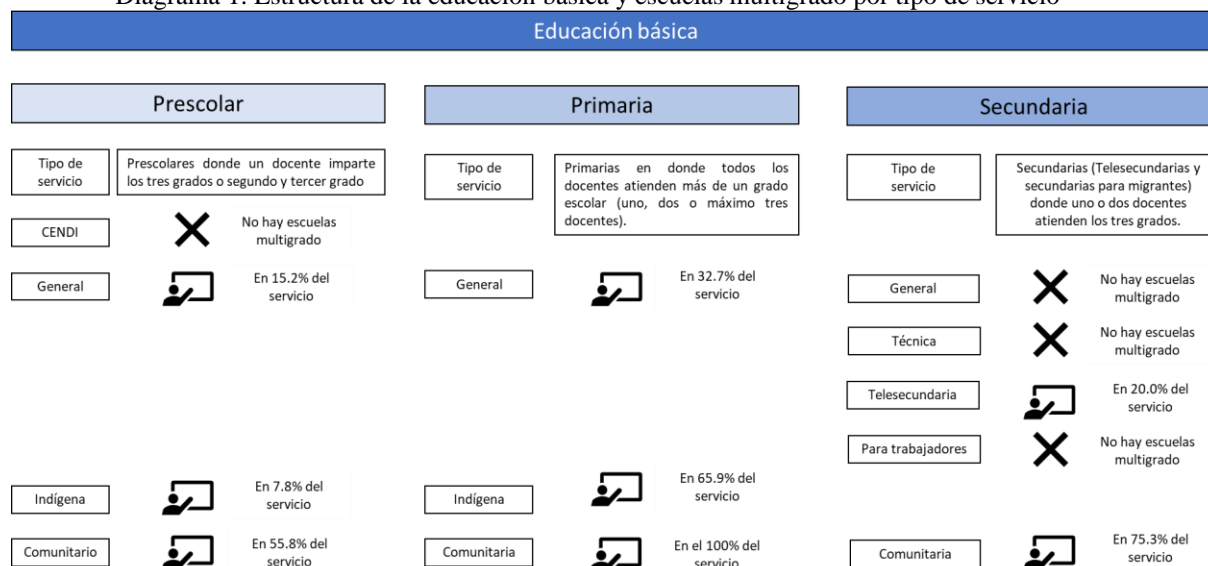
Diagrama 1. Estructura de la educación básica y escuelas multigrado por tipo de servicio

Educación básica

Prescolar

Tipo de servicio

Prescolares donde un docente imparte los tres grados o segundo y tercer grado

CENDI

No hay escuelas multigrado

General

En 15.2% del servicio

Indígena

En 7.8% del servicio

Comunitario

En 55.8% del servicio

Primaria

Tipo de servicio

Primarias en donde todos los docentes atienden más de un grado escolar (uno, dos o máximo tres docentes).

General

En 32.7% del servicio

Indígena

En 65.9% del servicio

Comunitaria

En el 100% del servicio

Secundaria

Tipo de servicio

Secundarias (Telesecundarias y secundarias para migrantes) donde uno o dos docentes atienden los tres grados.

General

No hay escuelas multigrado

Técnica

No hay escuelas multigrado

Telesecundaria

En 20.0% del servicio

Para trabajadores

No hay escuelas multigrado

Comunitaria

En 75.3% del servicio